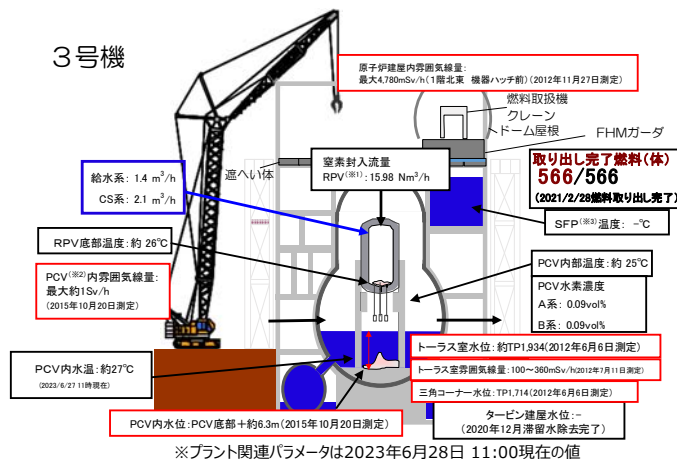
３号機

原子炉建屋内雰囲気線量：
最大4,780mSv/h（1階北東 機器ハッチ前）(2012年11月27日測定)

燃料取扱機
クレーン
ドーム屋根

FHMガーダ

遮へい体

窒素封入流量
RPV$^{(※1)}$：15.98 Nm$^3$/h

取り出し完了燃料（体）
566/566
(2021/2/28燃料取り出し完了)

給水系：1.4 m$^3$/h
CS系：2.1 m$^3$/h

SFP$^{(※3)}$温度：-℃

RPV底部温度：約 26℃

PCV$^{(※2)}$内雰囲気線量：
最大約1Sv/h
(2015年10月20日測定)

PCV内部温度：約 25℃

PCV水素濃度
A系：0.09vol%
B系：0.09vol%

PCV内水温：約27℃
(2023/6/27 11時現在)

トーラス室水位：約TP1,934(2012年6月6日測定)

トーラス室雰囲気線量：100～360mSv/h(2012年7月11日測定)

三角コーナー水位：TP1,714(2012年6月6日測定)

PCV内水位：PCV底部＋約6.3m (2015年10月20日測定)

タービン建屋水位：-
（2020年12月滞留水除去完了）

※プラント関連パラメータは2023年6月28日 11:00現在の値